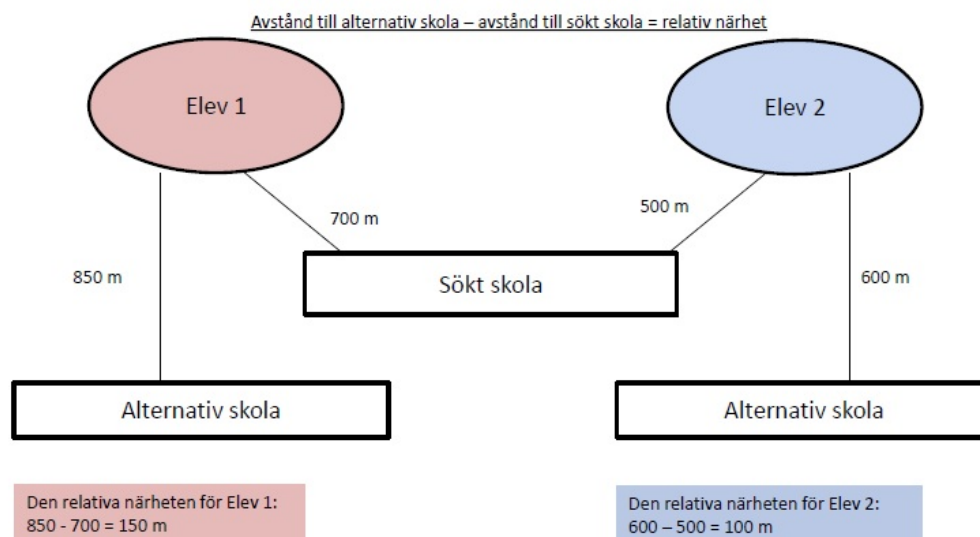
Avstånd till alternativ skola – avstånd till sökt skola = relativ närhet

Elev 1

Elev 2

700 m

500 m

850 m

Sökt skola

600 m

Alternativ skola

Alternativ skola

Den relativa närheten för Elev 1:
850 - 700 = 150 m

Den relativa närheten för Elev 2:
600 – 500 = 100 m